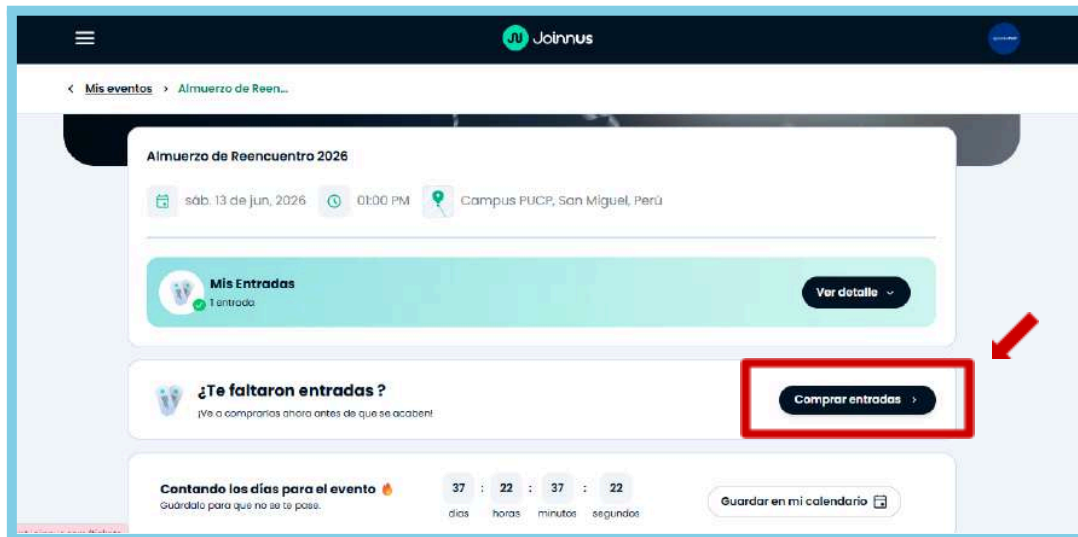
Joinnus

< Mis eventos > Almuerzo de Reen...

Almuerzo de Reencuentro 2026

sáb. 13 de jun, 2026   01:00 PM   Campus PUCP, San Miguel, Perú

Mis Entradas
1 entrada

Ver detalle

¿Te faltaron entradas ?
¡Ve a comprarlas ahora antes de que se acaben!

Comprar entradas >

Contando los días para el evento
Guárdalo para que no se te pase.

| 37 | : | 22 | : | 37 | : | 22 |
|---|---|---|---|---|---|---|
| días | | horas | | minutos | | segundos |

Guardar en mi calendario